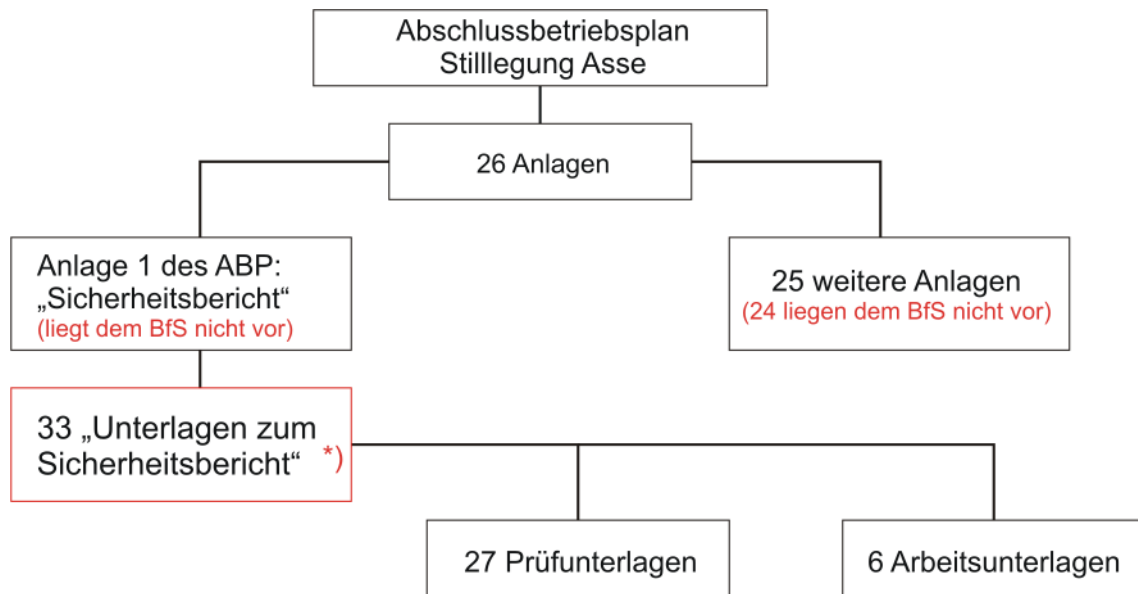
Abschlussbetriebsplan
Stilllegung Asse

26 Anlagen

Anlage 1 des ABP:
„Sicherheitsbericht“
(liegt dem BfS nicht vor)

25 weitere Anlagen
(24 liegen dem BfS nicht vor)

33 „Unterlagen zum Sicherheitsbericht“ *)

27 Prüfunterlagen

6 Arbeitsunterlagen